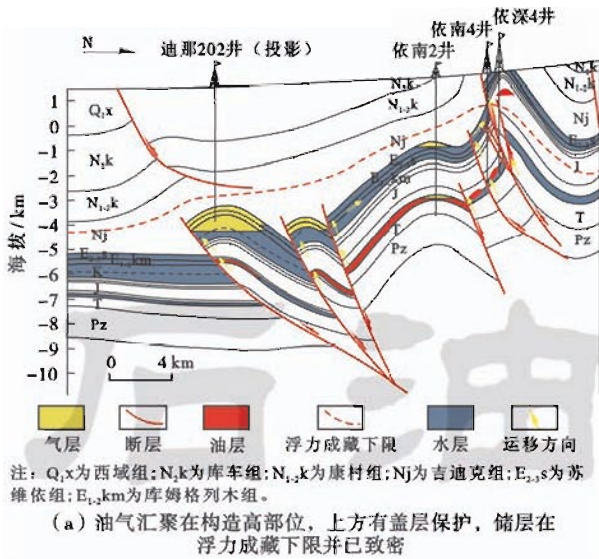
N
迪那202井（投影）
依南2井
依南4井
依深4井

1
0
-1
-2
-3
-4
-5
-6
-7
-8
-9
-10
海拔/km

$Q_1x$
$N_2k$
$N_{1-2}k$
Nj
$E_{2-3}s$
$E_{1-2}km$
K
J
T
Pz
$N_2k$
$N_{1-2}k$
Nj
$E_{2-3}s$
$E_{1-2}km$
J
T
Pz
$N_2k$
$N_{1-2}k$
Nj
J
T
Pz

0　4 km

气层　断层　油层　浮力成藏下限　水层　运移方向

注：$Q_1x$为西域组；$N_2k$为库车组；$N_{1-2}k$为康村组；Nj为吉迪克组；$E_{2-3}s$为苏维依组；$E_{1-2}km$为库姆格列木组。

（a）油气汇聚在构造高部位，上方有盖层保护，储层在浮力成藏下限并已致密